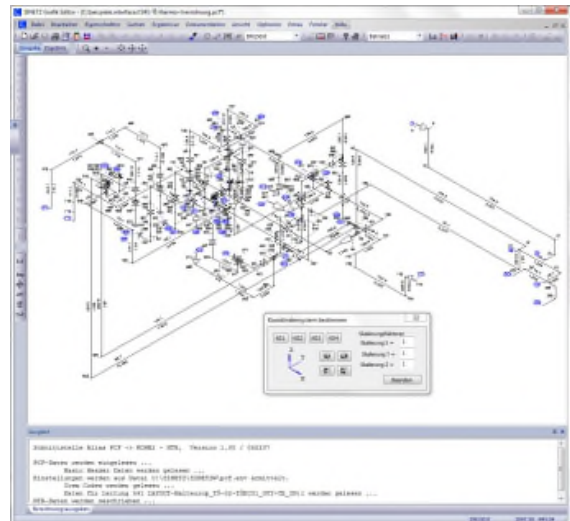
SINETZ Grafik Editor - [C:\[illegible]]

Datei Bearbeiten Eigenschaften Gehe zu Ergebnisse Dokumentation Ansicht Optionen Extras Fenster Hilfe

Koordinatensystem bestimmen

Skalierungsfaktoren:

Skalierung X = 1

Skalierung Y = 1

Skalierung Z = 1

Anwenden

Ausgabe

Schnittstelle Bliss PCF -> ROHR2 - NTR, Version 1.00 / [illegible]

PCF-Daten werden eingelesen ...

Basic Header Daten werden gelesen ...

Einstellungen werden aus Datei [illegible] archiviert.

Item Codes werden gelesen ...

Daten für Leitung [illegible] werden gelesen ...

NTR-Daten werden geschrieben ...